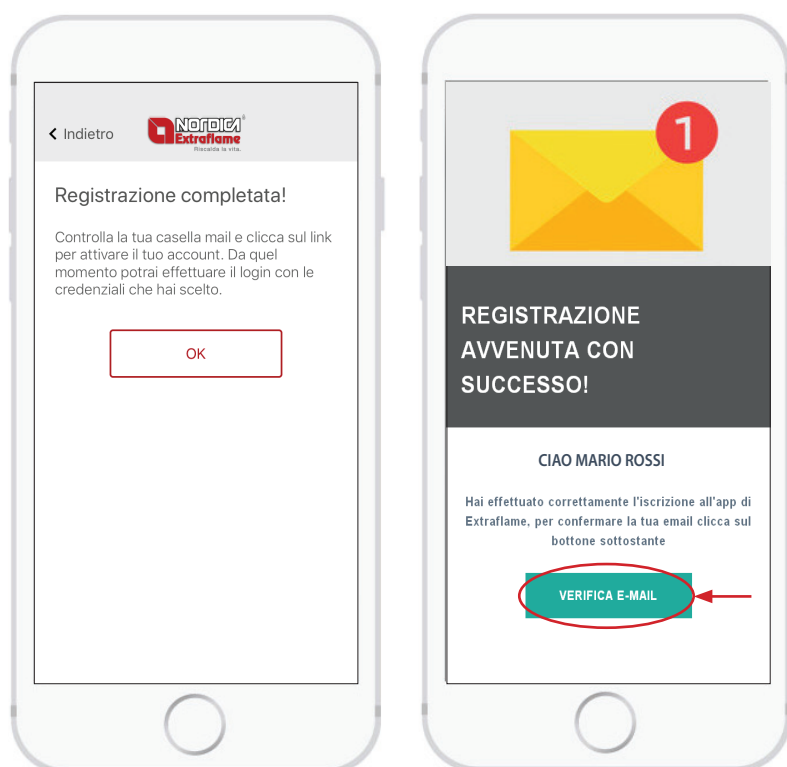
Indietro

NORDICA Extraflame
Riscalda la vita.

Registrazione completata!

Controlla la tua casella mail e clicca sul link per attivare il tuo account. Da quel momento potrai effettuare il login con le credenziali che hai scelto.

OK

1

REGISTRAZIONE AVVENUTA CON SUCCESSO!

CIAO MARIO ROSSI

Hai effettuato correttamente l'iscrizione all'app di Extraflame, per confermare la tua email clicca sul bottone sottostante

VERIFICA E-MAIL